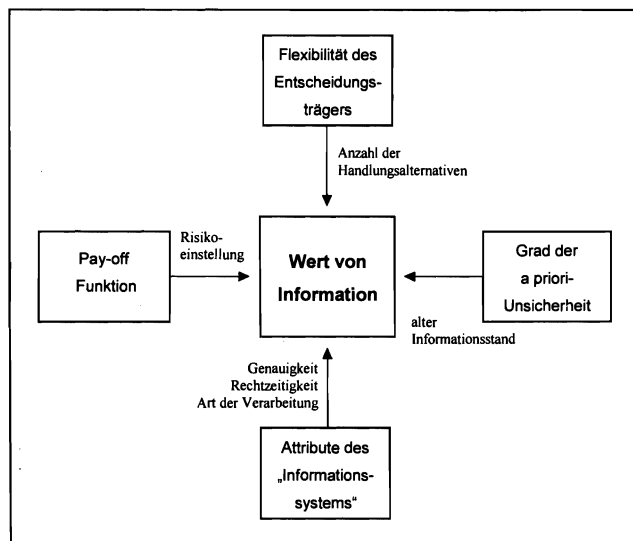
Flexibilität des Entscheidungsträgers

Anzahl der Handlungsalternativen

Pay-off Funktion

Risikoeinstellung

Wert von Information

Grad der a priori-Unsicherheit

alter Informationsstand

Genauigkeit
Rechtzeitigkeit
Art der Verarbeitung

Attribute des „Informationssystems"